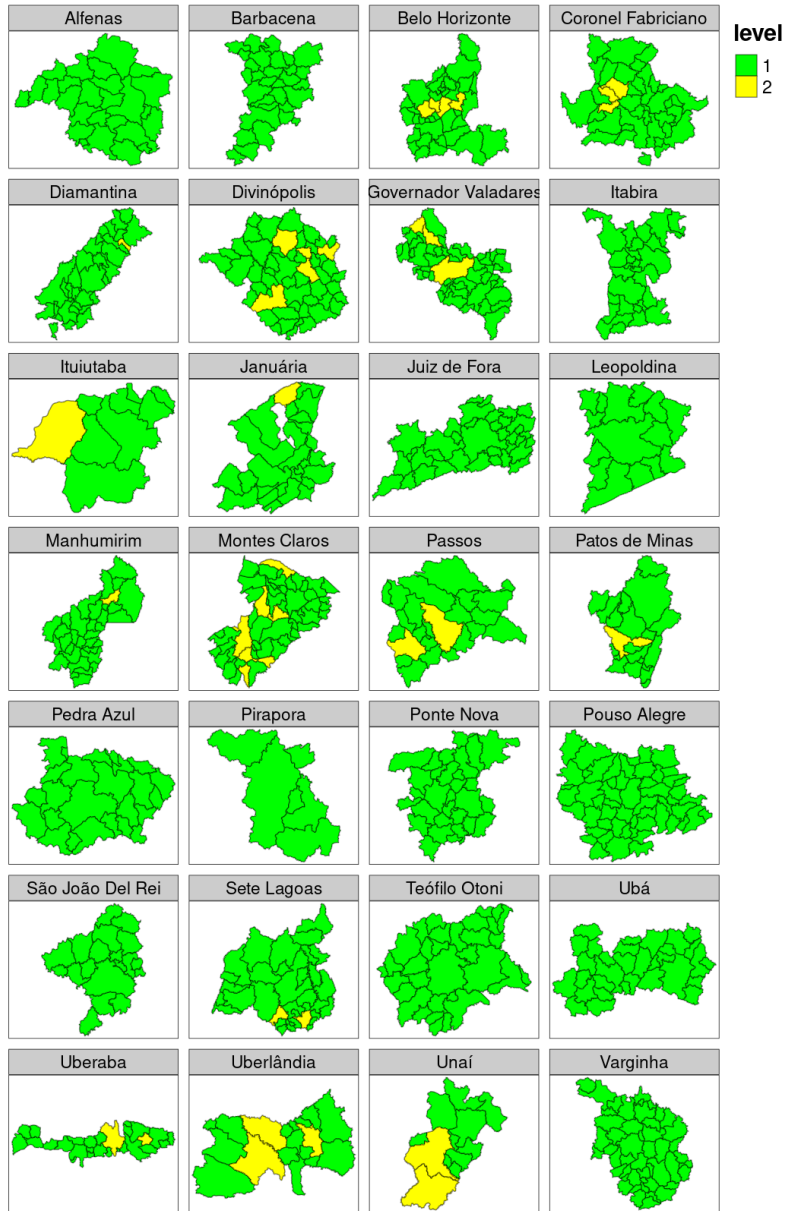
Alfenas
Barbacena
Belo Horizonte
Coronel Fabriciano
Diamantina
Divinópolis
Governador Valadares
Itabira
Ituiutaba
Januária
Juiz de Fora
Leopoldina
Manhumirim
Montes Claros
Passos
Patos de Minas
Pedra Azul
Pirapora
Ponte Nova
Pouso Alegre
São João Del Rei
Sete Lagoas
Teófilo Otoni
Ubá
Uberaba
Uberlândia
Unaí
Varginha

level
1
2